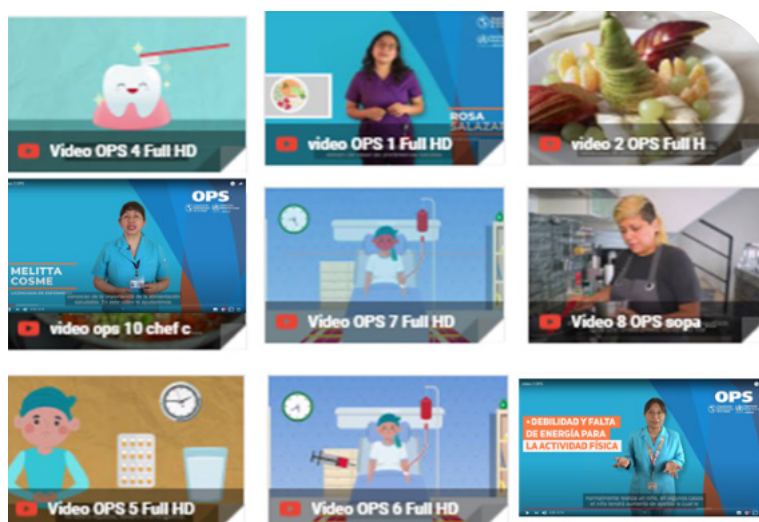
Video OPS 4 Full HD

ROSA
SALAZAR

video OPS 1 Full HD

video 2 OPS Full H

OPS

MELITTA
COSME

video ops 10 chef c

Video OPS 7 Full HD

Video 8 OPS sopa

Video OPS 5 Full HD

Video OPS 6 Full HD

OPS

• DEBILIDAD Y FALTA DE ENERGÍA PARA LA ACTIVIDAD FÍSICA